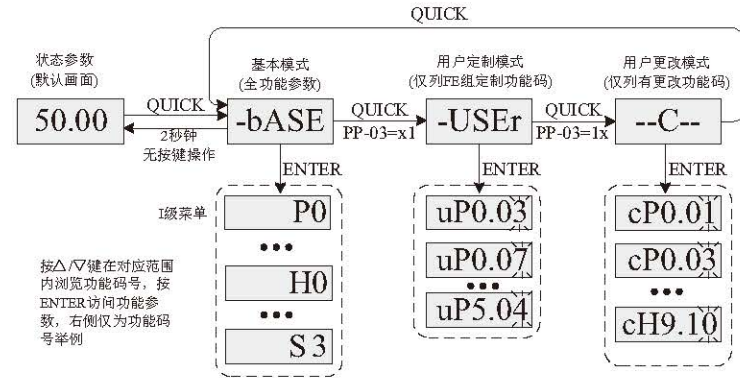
QUICK

状态参数
(默认画面)

50.00

QUICK

2秒钟
无按键操作

基本模式
(全功能参数)

-bASE

QUICK
PP-03=x1

用户定制模式
(仅列FE组定制功能码)

-USEr

QUICK
PP-03=1x

用户更改模式
(仅列有更改功能码)

--C--

ENTER

I级菜单

P0

•••

H0

•••

S 3

ENTER

uP0.03

uP0.07

•••

uP5.04

ENTER

cP0.01

cP0.03

•••

cH9.10

按△/▽键在对应范围内浏览功能码号，按ENTER访问功能参数，右侧仅为功能码号举例